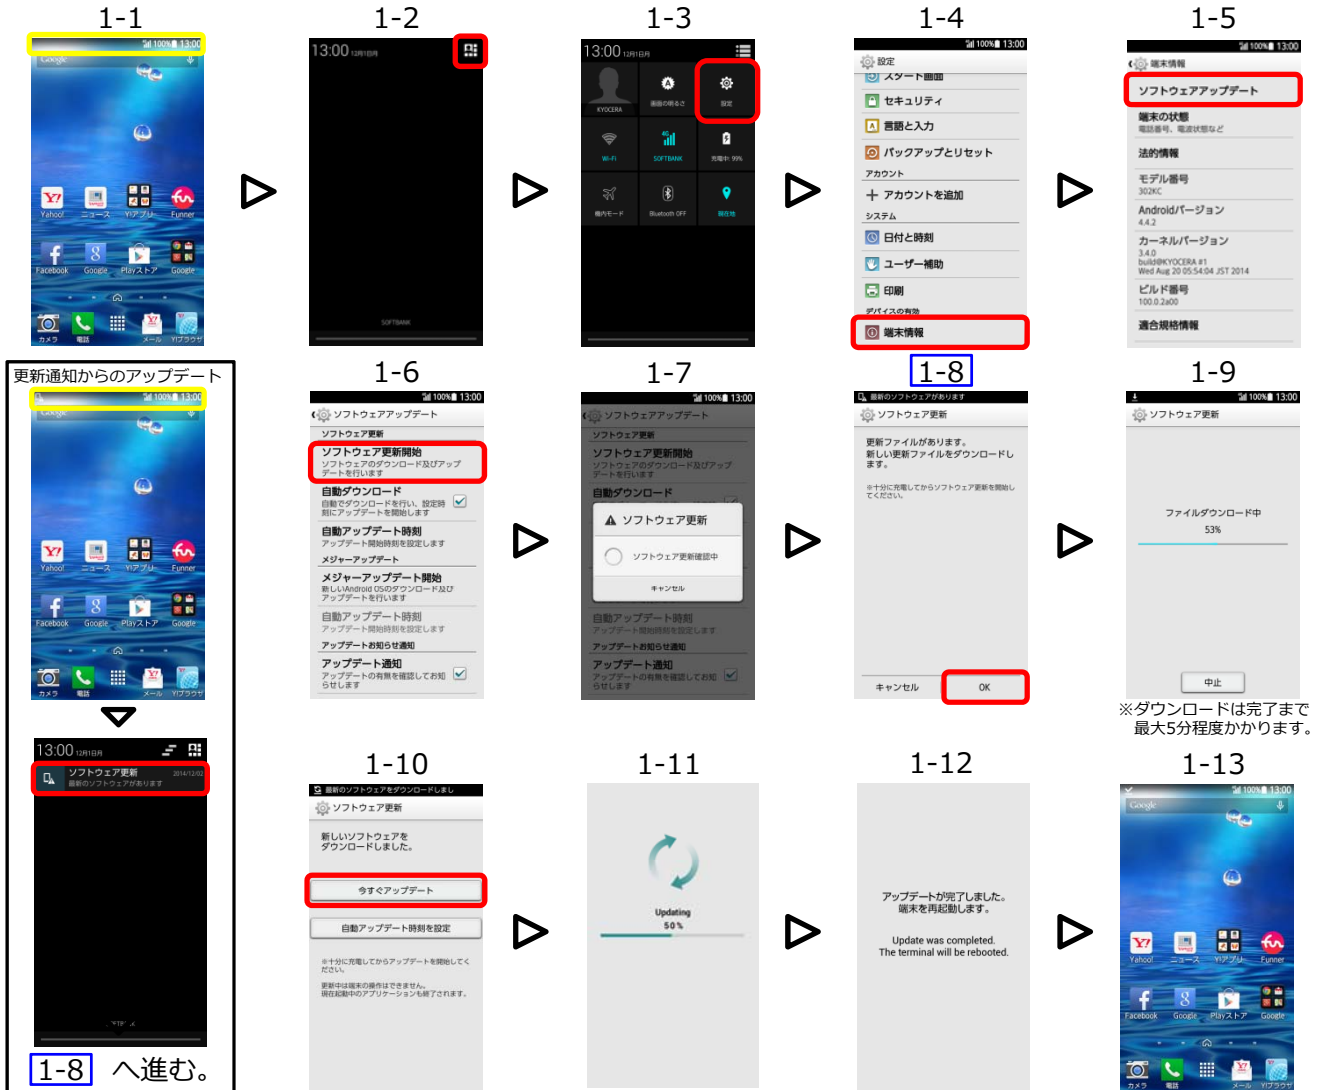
1-1

Yahoo! ニュース Y!アプリ Funner
Facebook Google Playストア Google
カメラ 電話 メール Y!ブラウザ

1-2

13:00
SOFTBANK

1-3

13:00
KYOCERA 画面の明るさ 設定
Wi-Fi SOFTBANK 充電中: 99%
機内モード Bluetooth OFF 現在地

1-4

設定
スタート画面
セキュリティ
言語と入力
バックアップとリセット
アカウント
アカウントを追加
システム
日付と時刻
ユーザー補助
印刷
デバイスの有効
端末情報

1-5

端末情報
ソフトウェアアップデート
端末の状態
電話番号、電波状態など
法的情報
モデル番号
302KC
Androidバージョン
4.4.2
カーネルバージョン
3.4.0
build@KYOCERA #1
Wed Aug 20 05:54:04 JST 2014
ビルド番号
100.0.2a00
適合規格情報

更新通知からのアップデート

Yahoo! ニュース Y!アプリ Funner
Facebook Google Playストア Google
カメラ 電話 メール Y!ブラウザ

13:00
ソフトウェア更新
最新のソフトウェアがあります 2014/12/02

1-8 へ進む。

1-6

ソフトウェアアップデート
ソフトウェア更新
ソフトウェア更新開始
ソフトウェアのダウンロード及びアップデートを行います
自動ダウンロード
自動でダウンロードを行い、設定時刻にアップデートを開始します
自動アップデート時刻
自動アップデート開始時刻を設定します
メジャーアップデート
メジャーアップデート開始
新しいAndroid OSのダウンロード及びアップデートを行います
自動アップデート時刻
アップデート開始時刻を設定します
アップデートお知らせ通知
アップデート通知
アップデートの有無を確認してお知らせします

1-7

ソフトウェアアップデート
ソフトウェア更新
ソフトウェア更新開始
ソフトウェアのダウンロード及びアップデートを行います
自動ダウンロード
ソフトウェア更新
ソフトウェア更新確認中
キャンセル
自動アップデート時刻
アップデート開始時刻を設定します
アップデートお知らせ通知
アップデート通知
アップデートの有無を確認してお知らせします

1-8

最新のソフトウェアがあります
ソフトウェア更新
更新ファイルがあります。
新しい更新ファイルをダウンロードします。
※十分に充電してからソフトウェア更新を開始してください。
キャンセル OK

1-9

ソフトウェア更新
ファイルダウンロード中
53%
中止
※ダウンロードは完了まで最大5分程度かかります。

1-10

最新のソフトウェアをダウンロードしまし
ソフトウェア更新
新しいソフトウェアをダウンロードしました。
今すぐアップデート
自動アップデート時刻を設定
※十分に充電してからアップデートを開始してください。
更新中は端末の操作はできません。
現在起動中のアプリケーションも終了されます。

1-11

Updating
50%

1-12

アップデートが完了しました。
端末を再起動します。
Update was completed.
The terminal will be rebooted.

1-13

Yahoo! ニュース Y!アプリ Funner
Facebook Google Playストア Google
カメラ 電話 メール Y!ブラウザ